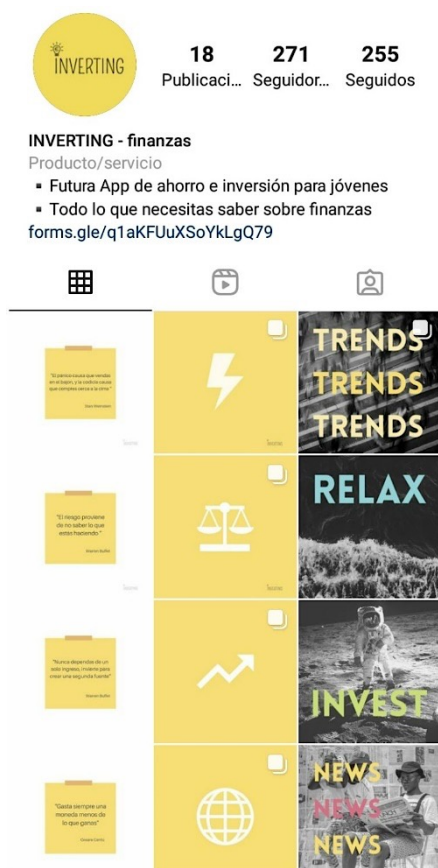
INVERTING

18 Publicaci...

271 Seguidor...

255 Seguidos

INVERTING - finanzas

Producto/servicio

▪ Futura App de ahorro e inversión para jóvenes

▪ Todo lo que necesitas saber sobre finanzas

forms.gle/q1aKFUuXSoYkLgQ79

"Si pienso nunca que vendes en el bajón, y lo contrario vuelve que compres cerca a la cima."
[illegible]

TRENDS
TRENDS
TRENDS

"El riesgo proviene de no saber lo que estas haciendo."
Warren Buffet

RELAX

"Nunca dependas de un solo ingreso, invierte para crear una segunda fuente"
Warren Buffet

INVEST

"Gasta siempre una moneda menos de lo que ganas"
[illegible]

NEWS
NEWS
NEWS